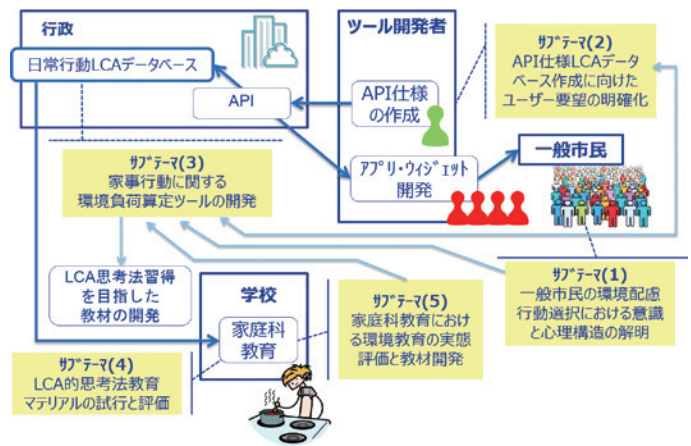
行政

日常行動LCAデータベース

API

ツール開発者

API仕様の作成

ｱﾌﾟﾘ・ｳｨｼﾞｪｯﾄ開発

ｻﾌﾞﾃｰﾏ(2)
API仕様LCAデータベース作成に向けたユーザー要望の明確化

一般市民

ｻﾌﾞﾃｰﾏ(3)
家事行動に関する環境負荷算定ツールの開発

LCA思考法習得を目指した教材の開発

学校

家庭科教育

ｻﾌﾞﾃｰﾏ(5)
家庭科教育における環境教育の実態評価と教材開発

ｻﾌﾞﾃｰﾏ(1)
一般市民の環境配慮行動選択における意識と心理構造の解明

ｻﾌﾞﾃｰﾏ(4)
LCA的思考法教育マテリアルの試行と評価